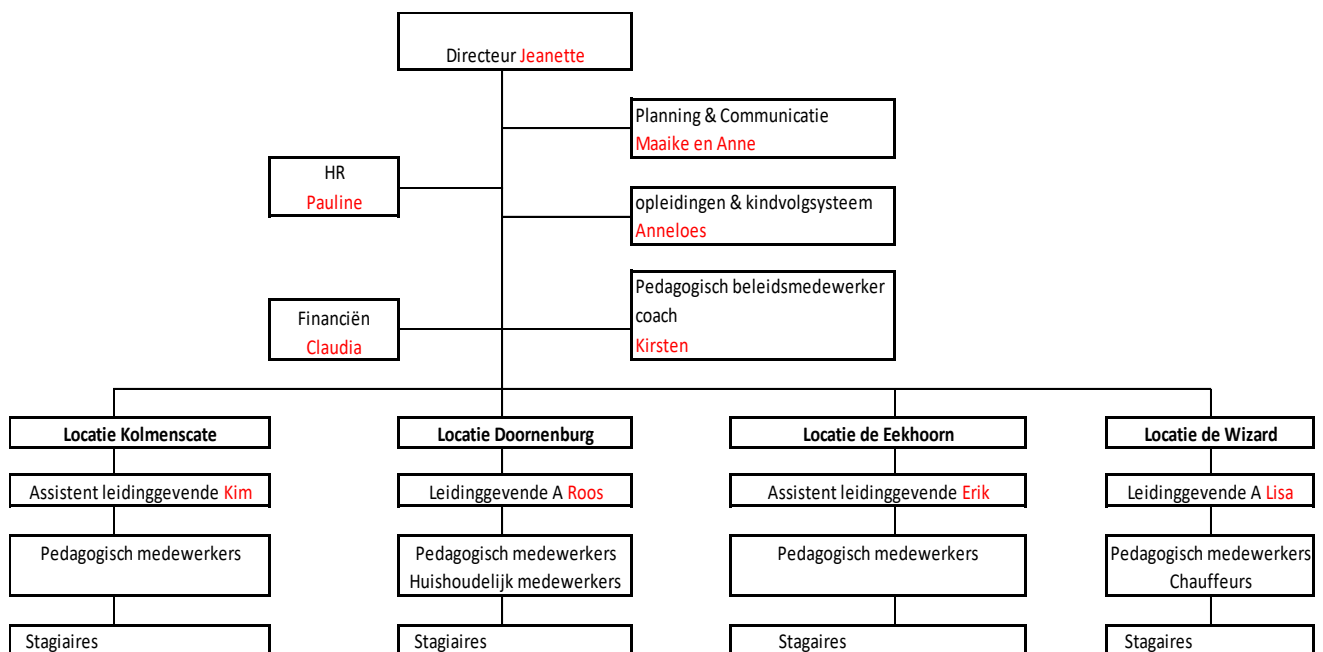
Directeur Jeanette

Planning & Communicatie
Maaike en Anne

HR
Pauline

opleidingen & kindvolgsysteem
Anneloes

Pedagogisch beleidsmedewerker
coach
Kirsten

Financiën
Claudia

Locatie Kolmenscate

Assistent leidinggevende Kim

Pedagogisch medewerkers

Stagiaires

Locatie Doornenburg

Leidinggevende A Roos

Pedagogisch medewerkers
Huishoudelijk medewerkers

Stagiaires

Locatie de Eekhoorn

Assistent leidinggevende Erik

Pedagogisch medewerkers

Stagaires

Locatie de Wizard

Leidinggevende A Lisa

Pedagogisch medewerkers
Chauffeurs

Stagiaires